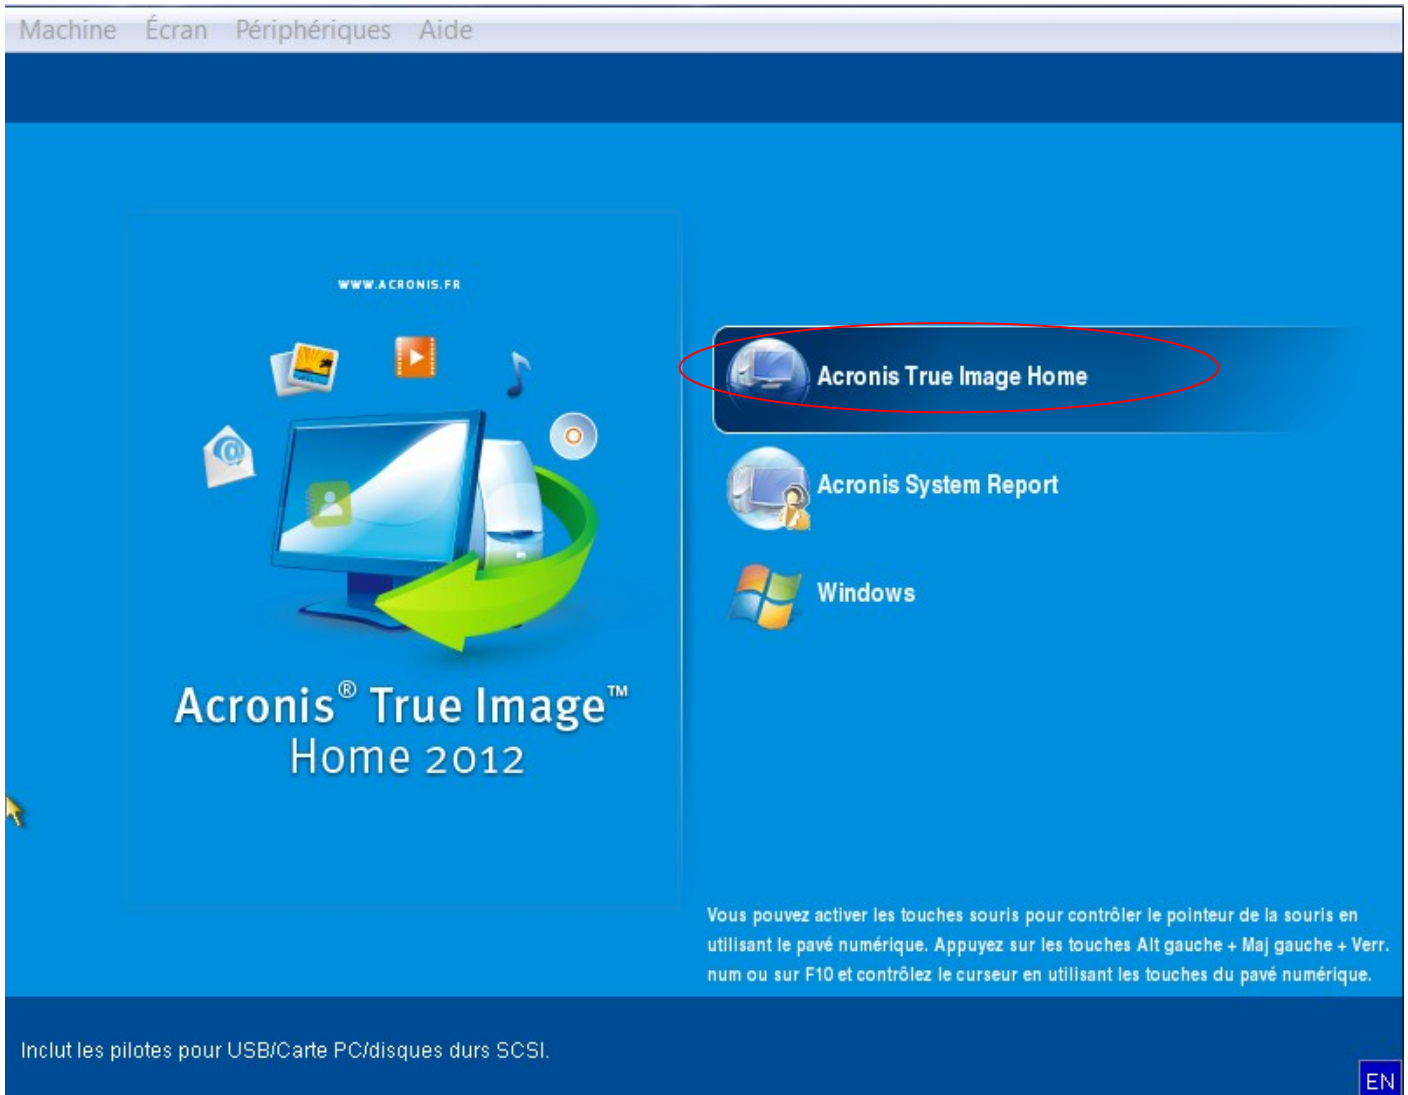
Machine Écran Périphériques Aide

WWW.ACRONIS.FR

Acronis® True Image™ Home 2012

Acronis True Image Home

Acronis System Report

Windows

Vous pouvez activer les touches souris pour contrôler le pointeur de la souris en utilisant le pavé numérique. Appuyez sur les touches Alt gauche + Maj gauche + Verr. num ou sur F10 et contrôlez le curseur en utilisant les touches du pavé numérique.

Inclut les pilotes pour USB/Carte PC/disques durs SCSI.

EN